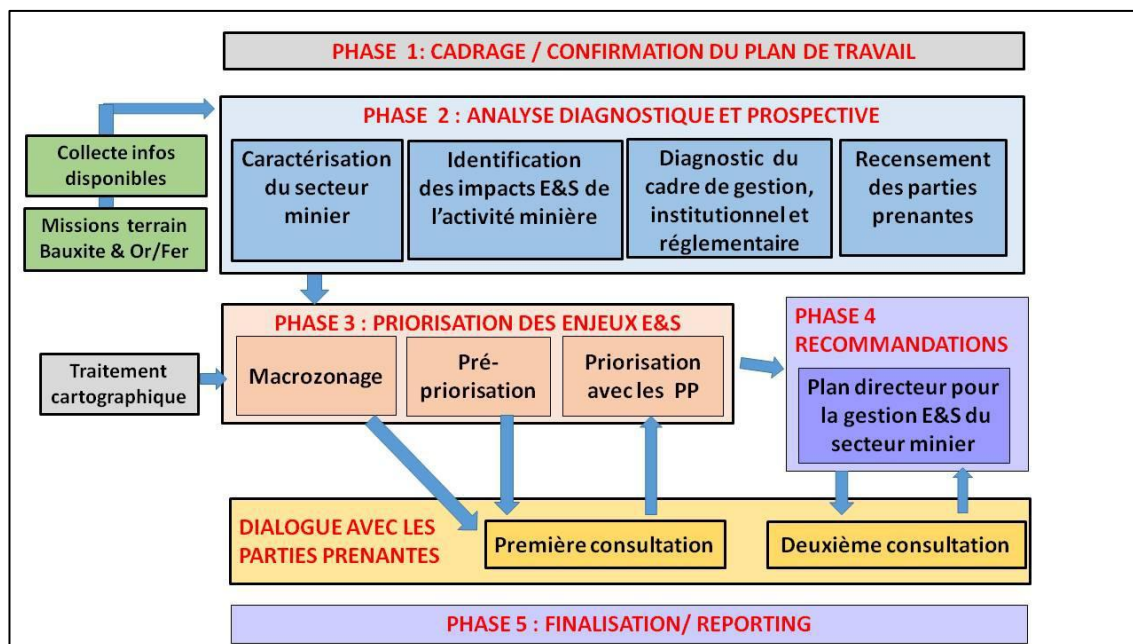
PHASE 1: CADRAGE / CONFIRMATION DU PLAN DE TRAVAIL

PHASE 2 : ANALYSE DIAGNOSTIQUE ET PROSPECTIVE

Collecte infos disponibles

Missions terrain Bauxite & Or/Fer

Caractérisation du secteur minier

Identification des impacts E&S de l'activité minière

Diagnostic du cadre de gestion, institutionnel et réglementaire

Recensement des parties prenantes

PHASE 3 : PRIORISATION DES ENJEUX E&S

Traitement cartographique

Macrozonage

Pré-priorisation

Priorisation avec les PP

PHASE 4 RECOMMANDATIONS

Plan directeur pour la gestion E&S du secteur minier

DIALOGUE AVEC LES PARTIES PRENANTES

Première consultation

Deuxième consultation

PHASE 5 : FINALISATION/ REPORTING